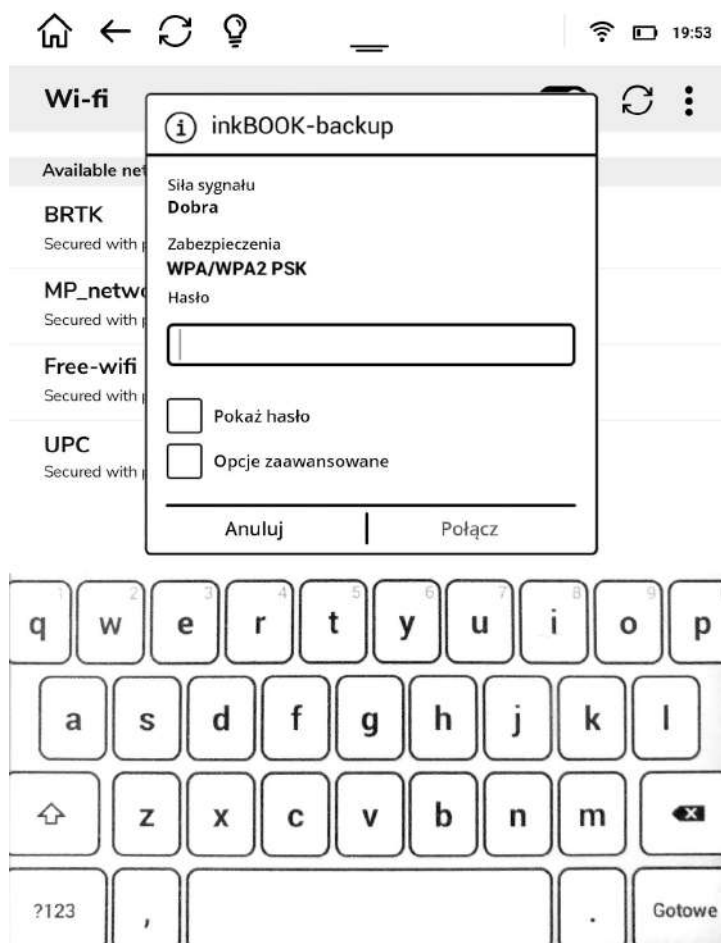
19:53

Wi-fi

Available net

BRTK
Secured with

MP_netw
Secured with

Free-wifi
Secured with

UPC
Secured with

(i) inkBOOK-backup

Siła sygnału
Dobra

Zabezpieczenia
WPA/WPA2 PSK

Hasło

Pokaż hasło

Opcje zaawansowane

Anuluj | Połącz

1 q 2 w 3 e 4 r 5 t 6 y 7 u 8 i 9 o p

a s d f g h j k l

z x c v b n m

?123 , . Gotowe